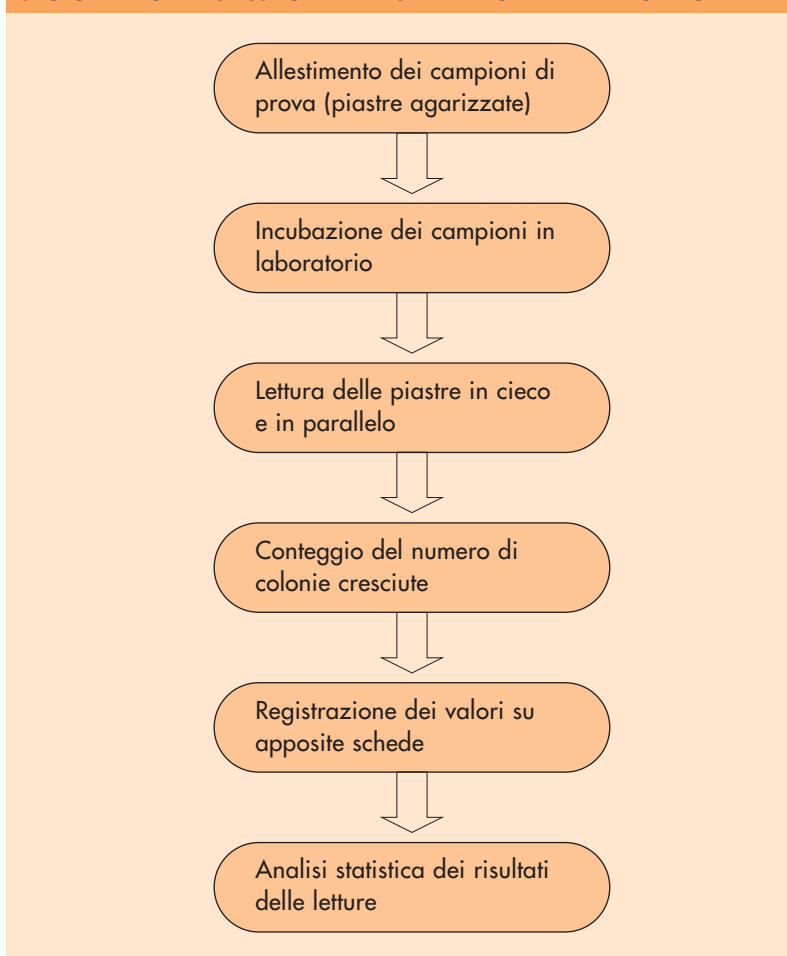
Allestimento dei campioni di prova (piastre agarizzate)

Incubazione dei campioni in laboratorio

Lettura delle piastre in cieco e in parallelo

Conteggio del numero di colonie cresciute

Registrazione dei valori su apposite schede

Analisi statistica dei risultati delle letture